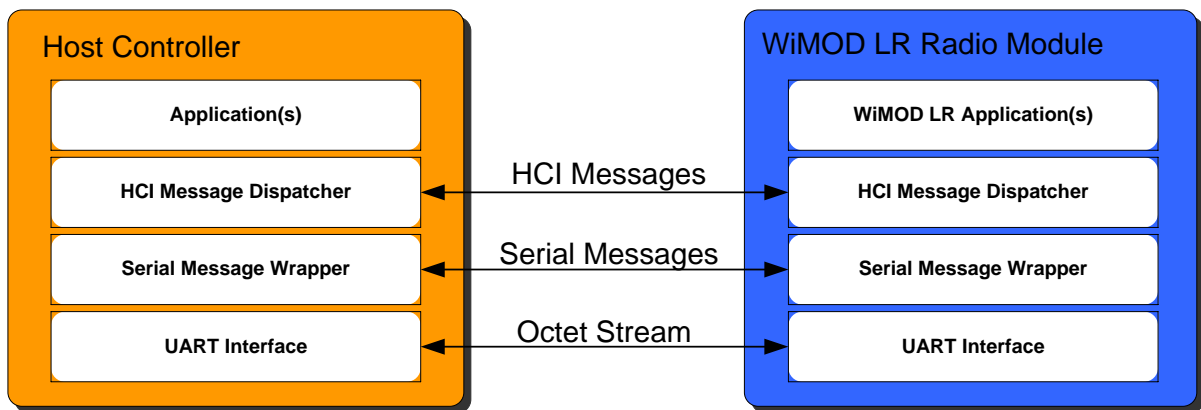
Host Controller

Application(s)

HCI Message Dispatcher

Serial Message Wrapper

UART Interface

HCI Messages

Serial Messages

Octet Stream

WiMOD LR Radio Module

WiMOD LR Application(s)

HCI Message Dispatcher

Serial Message Wrapper

UART Interface